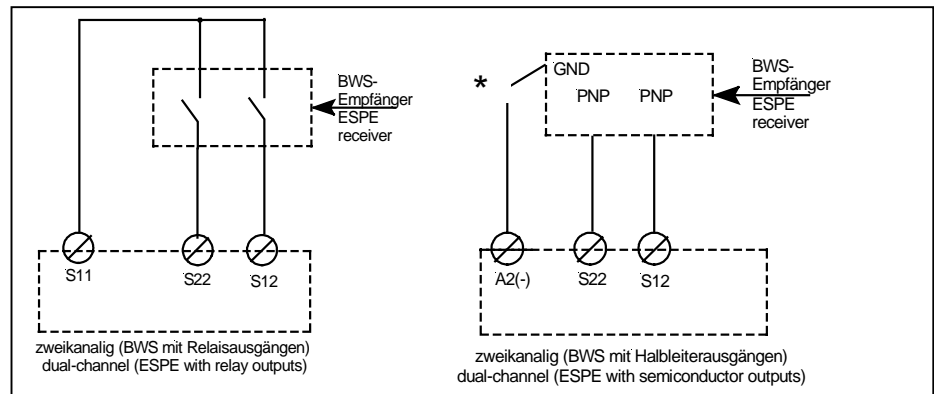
BWS-Empfänger
ESPE
receiver

S11
S22
S12

zweikanalig (BWS mit Relaisausgängen)
dual-channel (ESPE with relay outputs)

*
GND
PNP
PNP

BWS-Empfänger
ESPE
receiver

A2(-)
S22
S12

zweikanalig (BWS mit Halbleiterausgängen)
dual-channel (ESPE with semiconductor outputs)